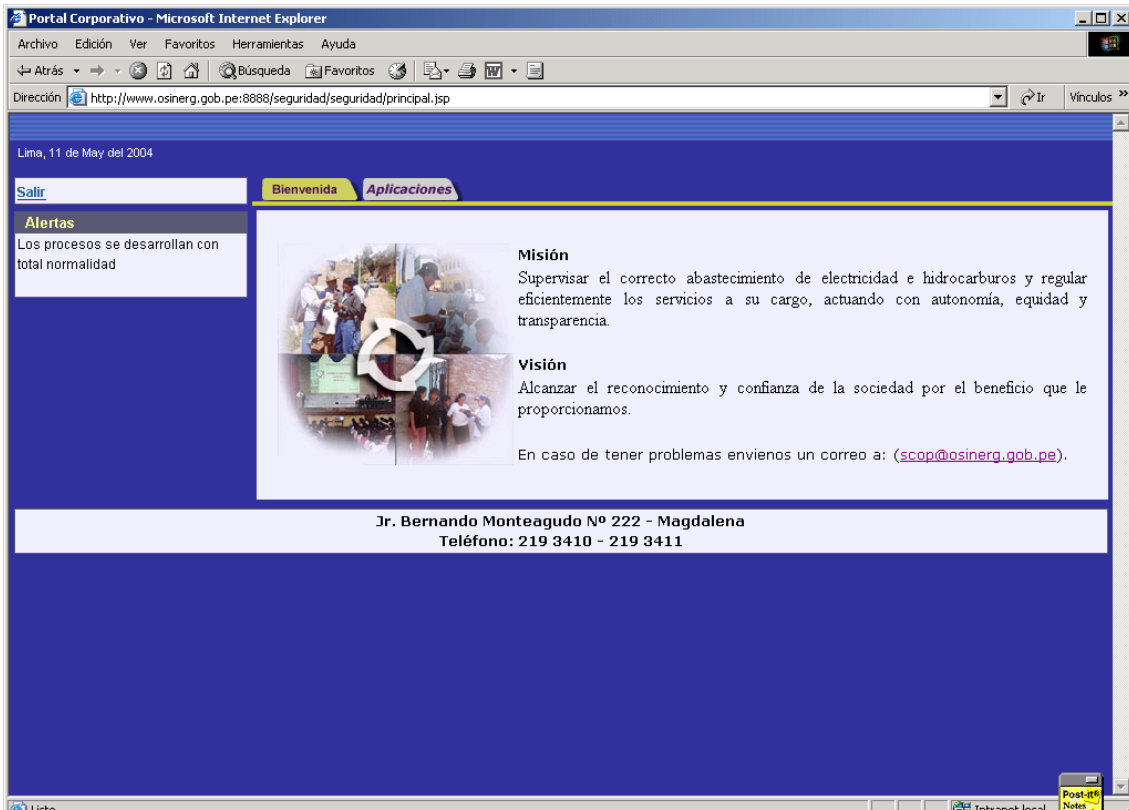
Portal Corporativo - Microsoft Internet Explorer

Archivo Edición Ver Favoritos Herramientas Ayuda

Atrás Búsqueda Favoritos

Dirección http://www.osinerg.gob.pe:8888/seguridad/seguridad/principal.jsp Ir Vínculos »

Lima, 11 de May del 2004

Salir

Alertas
Los procesos se desarrollan con total normalidad

Bienvenida Aplicaciones

Misión
Supervisar el correcto abastecimiento de electricidad e hidrocarburos y regular eficientemente los servicios a su cargo, actuando con autonomía, equidad y transparencia.

Visión
Alcanzar el reconocimiento y confianza de la sociedad por el beneficio que le proporcionamos.

En caso de tener problemas envienos un correo a: (scop@osinerg.gob.pe).

Jr. Bernando Monteagudo Nº 222 - Magdalena
Teléfono: 219 3410 - 219 3411

Listo

Intranet local

Post-it Notes